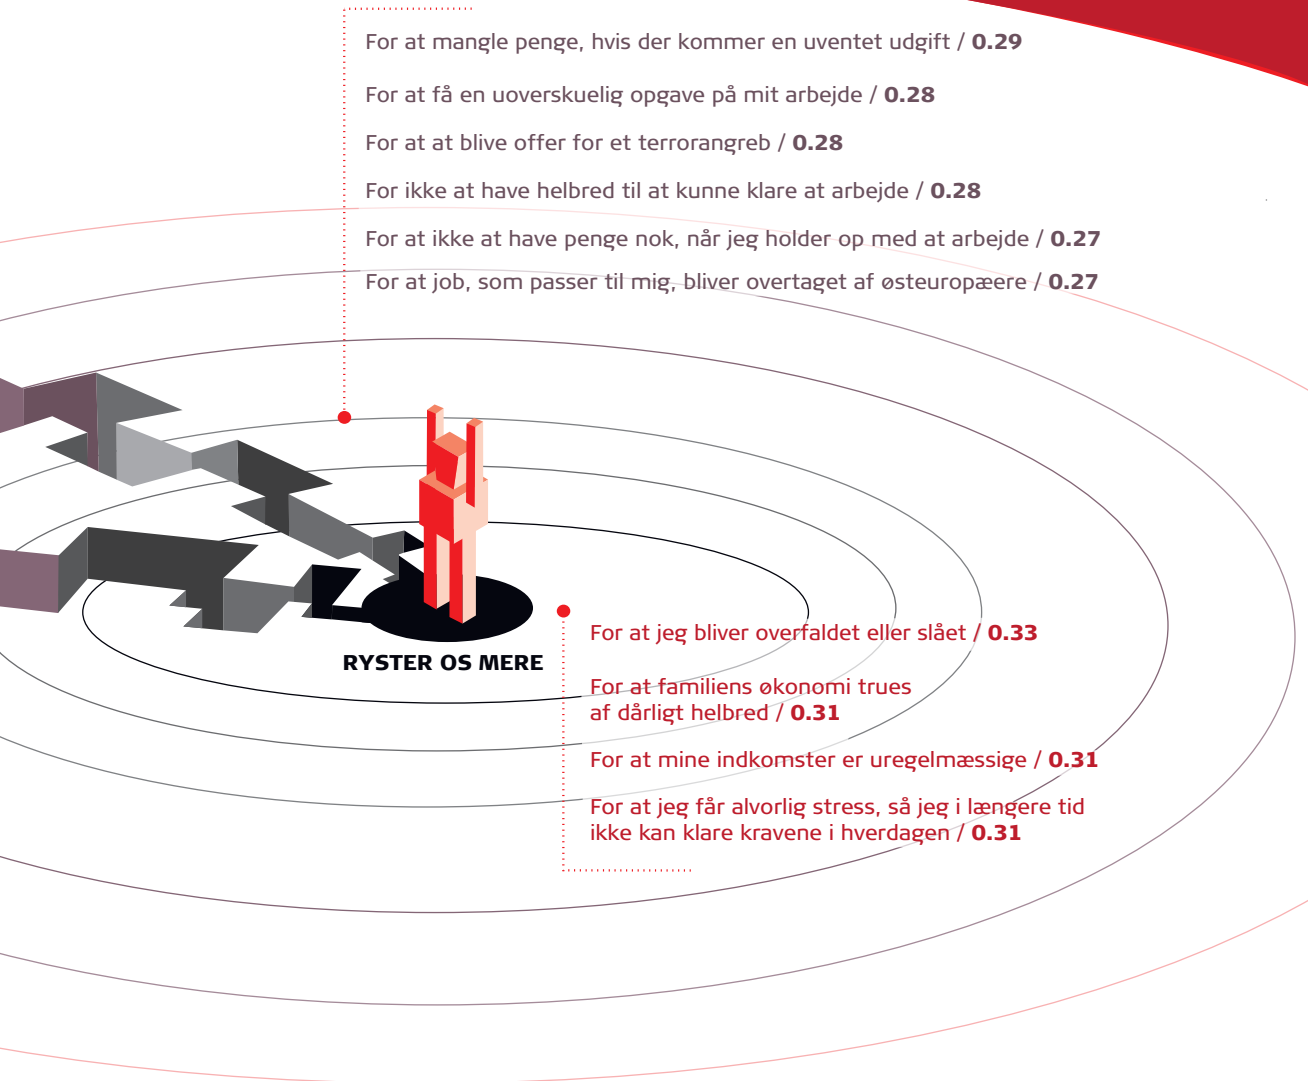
For at mangle penge, hvis der kommer en uventet udgift / **0.29**

For at få en uoverskuelig opgave på mit arbejde / **0.28**

For at at blive offer for et terrorangreb / **0.28**

For ikke at have helbred til at kunne klare at arbejde / **0.28**

For at ikke at have penge nok, når jeg holder op med at arbejde / **0.27**

For at job, som passer til mig, bliver overtaget af østeuropæere / **0.27**

RYSTER OS MERE

For at jeg bliver overfaldet eller slået / **0.33**

For at familiens økonomi trues af dårligt helbred / **0.31**

For at mine indkomster er uregelmæssige / **0.31**

For at jeg får alvorlig stress, så jeg i længere tid ikke kan klare kravene i hverdagen / **0.31**